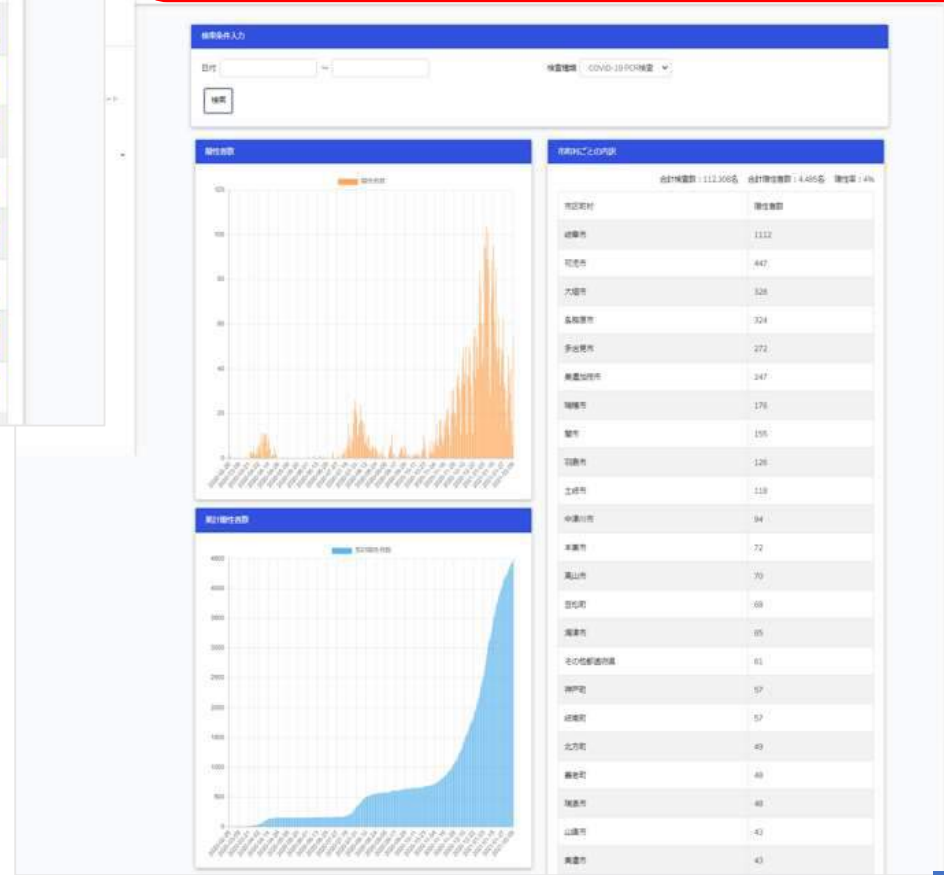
検索条件入力

日付 ～ 検査種類 COVID-19 PCR検査

検索

陽性者数

陽性者数

120
100
80
60
40
20
0

市町村ごとの内訳

合計検査数：112,308名 合計陽性者数：4,485名 陽性率：4%

| 市区町村 | 陽性者数 |
|---|---|
| 岐阜市 | 1112 |
| 可児市 | 447 |
| 大垣市 | 328 |
| 各務原市 | 324 |
| 多治見市 | 272 |
| 美濃加茂市 | 247 |
| 瑞穂市 | 176 |
| 関市 | 155 |
| 羽島市 | 126 |
| 土岐市 | 119 |
| 中津川市 | 94 |
| 本巣市 | 72 |
| 高山市 | 70 |
| 坂祝町 | 69 |
| 海津市 | 65 |
| その他都道府県 | 61 |
| 神戸町 | 57 |
| 岐南町 | 57 |
| 北方町 | 49 |
| 養老町 | 48 |
| 瑞浪市 | 46 |
| 山県市 | 43 |
| 美濃市 | 43 |

累計陽性者数

累計陽性者数

4500
4000
3500
3000
2500
2000
1500
1000
500
0